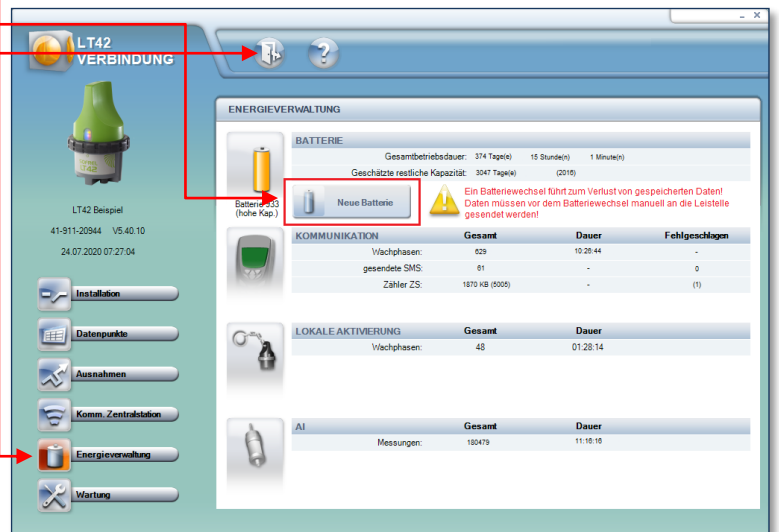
LT42
VERBINDUNG

LT42 Beispiel
41-911-20944 V5.40.10
24.07.2020 07:27:04

Installation
Datenpunkte
Ausnahmen
Komm. Zentralstation
Energieverwaltung
Wartung

ENERGIEVERWALTUNG

BATTERIE
Gesamtbetriebsdauer: 374 Tage(e) 15 Stunde(n) 1 Minute(n)
Geschätzte restliche Kapazität: 3047 Tage(e) (2016)

Batterie 333 (hohe Kap.)

Neue Batterie

Ein Batteriewechsel führt zum Verlust von gespeicherten Daten! Daten müssen vor dem Batteriewechsel manuell an die Leistelle gesendet werden!

| KOMMUNIKATION | Gesamt | Dauer | Fehlgeschlagen |
|---|---|---|---|
| Wachphasen: | 629 | 10:28:44 | - |
| gesendete SMS: | 61 | - | 0 |
| Zähler ZS: | 1870 KB (5005) | - | (1) |

| LOKALE AKTIVIERUNG | Gesamt | Dauer |
|---|---|---|
| Wachphasen: | 48 | 01:28:14 |

| AI | Gesamt | Dauer |
|---|---|---|
| Messungen: | 180479 | 11:16:16 |